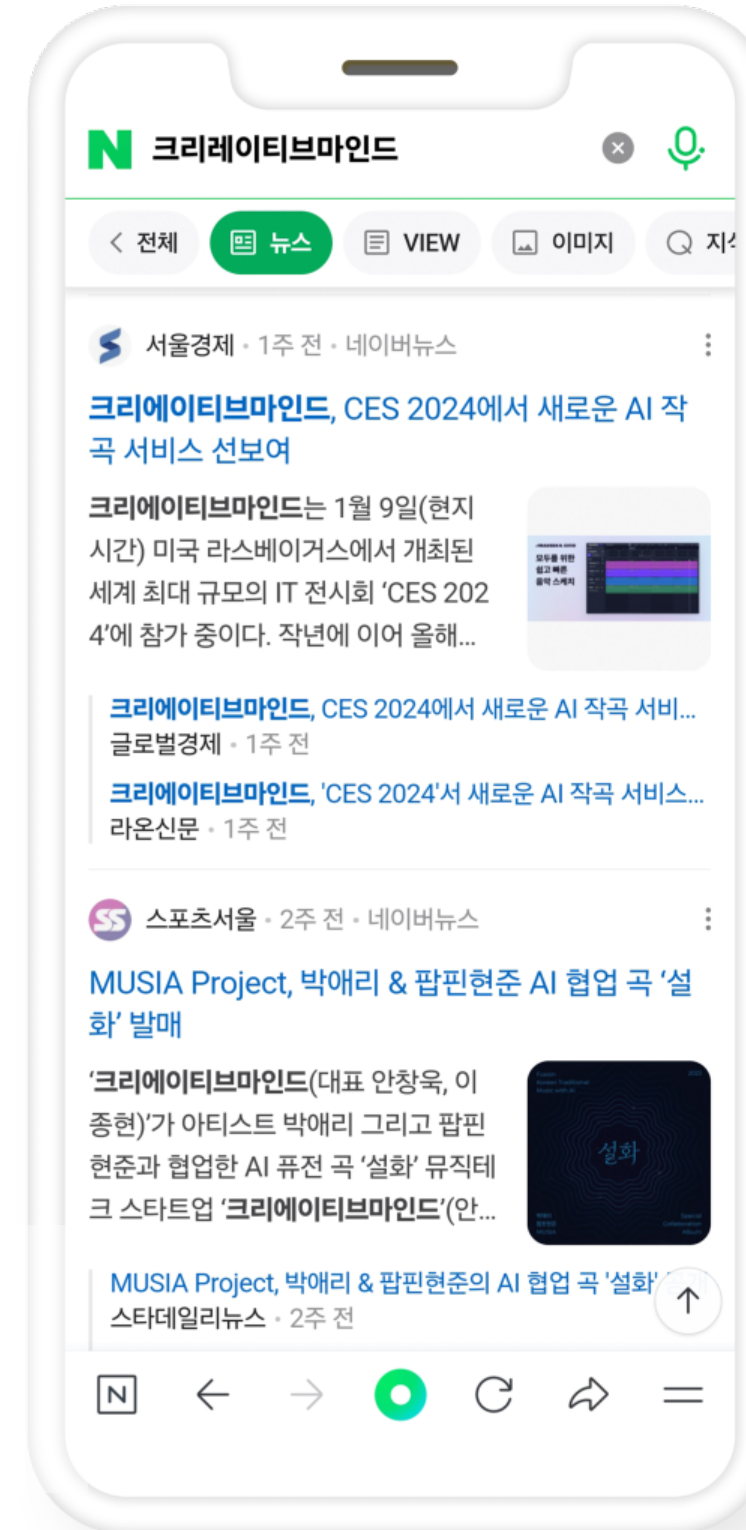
N 크리에이티브마인드

< 전체 뉴스 VIEW 이미지 지식

서울경제 · 1주 전 · 네이버뉴스

크리에이티브마인드, CES 2024에서 새로운 AI 작곡 서비스 선보여

크리에이티브마인드는 1월 9일(현지 시간) 미국 라스베이거스에서 개최된 세계 최대 규모의 IT 전시회 'CES 2024'에 참가 중이다. 작년에 이어 올해...

모두를 위한 쉽고 빠른 음악 스케치

크리에이티브마인드, CES 2024에서 새로운 AI 작곡 서비...
글로벌경제 · 1주 전

크리에이티브마인드, 'CES 2024'서 새로운 AI 작곡 서비스...
라온신문 · 1주 전

스포츠서울 · 2주 전 · 네이버뉴스

MUSIA Project, 박애리 & 팝핀현준 AI 협업 곡 '설화' 발매

'크리에이티브마인드(대표 안창욱, 이종현)'가 아티스트 박애리 그리고 팝핀현준과 협업한 AI 퓨전 곡 '설화' 뮤직테크 스타트업 '크리에이티브마인드'(안...

설화

MUSIA Project, 박애리 & 팝핀현준의 AI 협업 곡 '설화'
스타데일리뉴스 · 2주 전

N